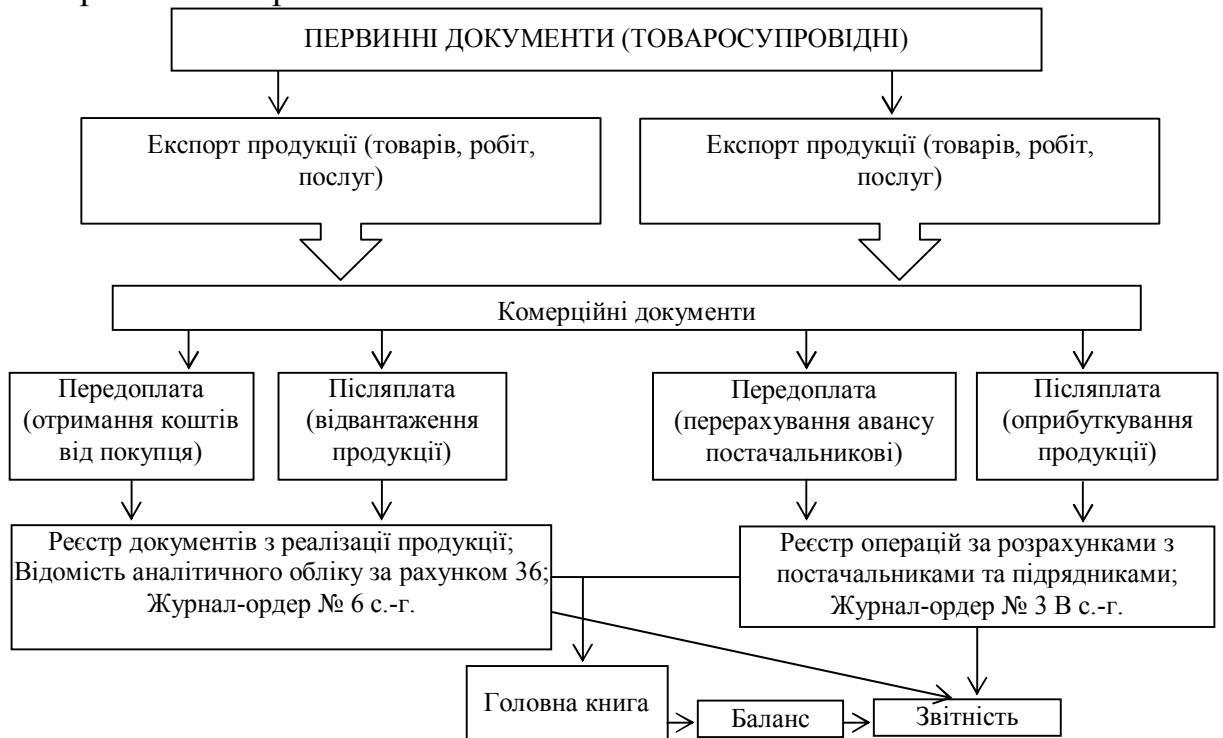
ПЕРВИННІ ДОКУМЕНТИ (ТОВАРОСУПРОВІДНІ)

Експорт продукції (товарів, робіт, послуг)

Експорт продукції (товарів, робіт, послуг)

Комерційні документи

Передоплата (отримання коштів від покупця)

Післяплата (відвантаження продукції)

Передоплата (перерахування авансу постачальникові)

Післяплата (оприбуткування продукції)

Реєстр документів з реалізації продукції; Відомість аналітичного обліку за рахунком 36; Журнал-ордер № 6 с.-г.

Реєстр операцій за розрахунками з постачальниками та підрядниками; Журнал-ордер № 3 В с.-г.

Головна книга

Баланс

Звітність